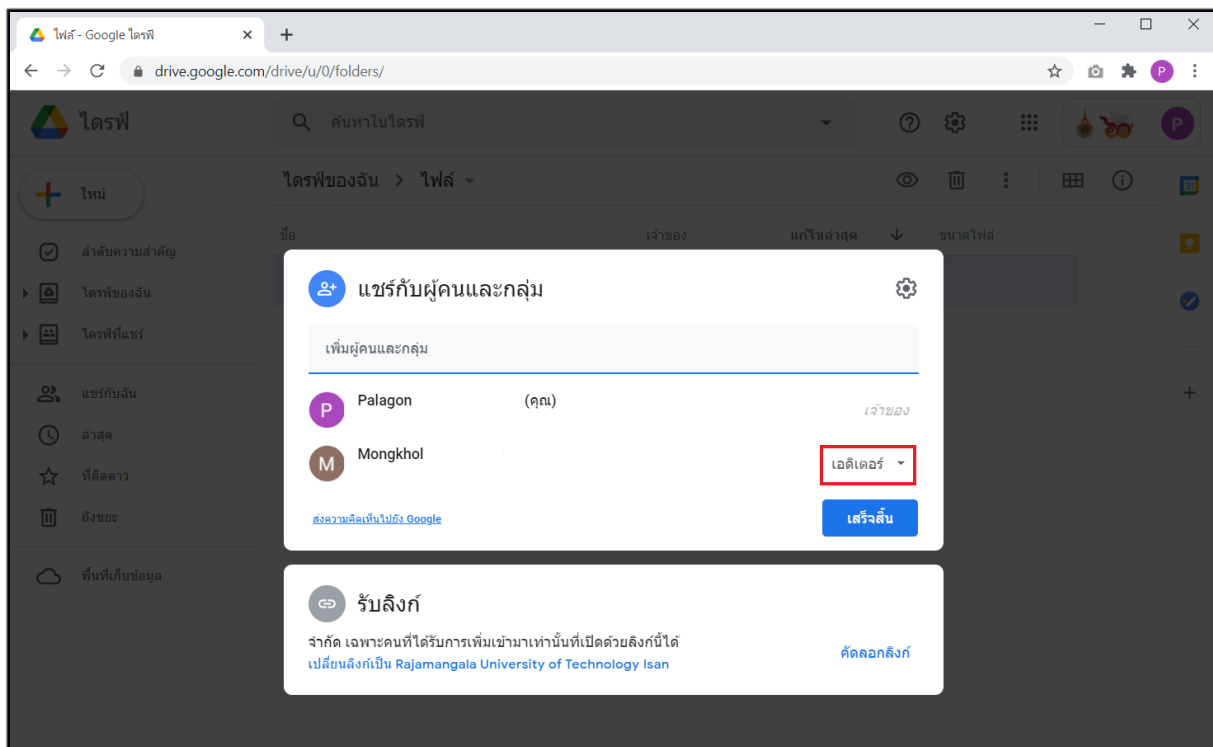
ไฟล์ - Google ไดรฟ์
drive.google.com/drive/u/0/folders/

ไดรฟ์
ค้นหาในไดรฟ์

ใหม่
ลำดับความสำคัญ
ไดรฟ์ของฉัน
ไดรฟ์ที่แชร์
แชร์กับฉัน
ล่าสุด
ที่ติดดาว
ถังขยะ
พื้นที่เก็บข้อมูล

ไดรฟ์ของฉัน > ไฟล์
ชื่อ
เจ้าของ
แก้ไขล่าสุด
ขนาดไฟล์

แชร์กับผู้คนและกลุ่ม
เพิ่มผู้คนและกลุ่ม
Palagon (คุณ) เจ้าของ
Mongkhol เอดิเตอร์
ส่งความคิดเห็นไปยัง Google
เสร็จสิ้น

รับลิงก์
จำกัด เฉพาะคนที่ได้รับการเพิ่มเข้ามาเท่านั้นที่เปิดด้วยลิงก์นี้ได้
เปลี่ยนลิงก์เป็น Rajamangala University of Technology Isan
คัดลอกลิงก์